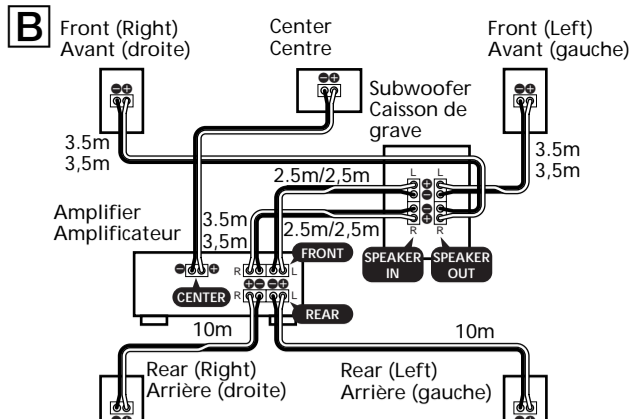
B

Front (Right)
Avant (droite)

Center
Centre

Front (Left)
Avant (gauche)

Subwoofer
Caisson de grave

3.5m
3,5m

3.5m
3,5m

2.5m/2,5m

Amplifier
Amplificateur

3.5m
3,5m

2.5m/2,5m

FRONT

SPEAKER IN

SPEAKER OUT

CENTER

REAR

10m

10m

Rear (Right)
Arrière (droite)

Rear (Left)
Arrière (gauche)

L R L R
R R